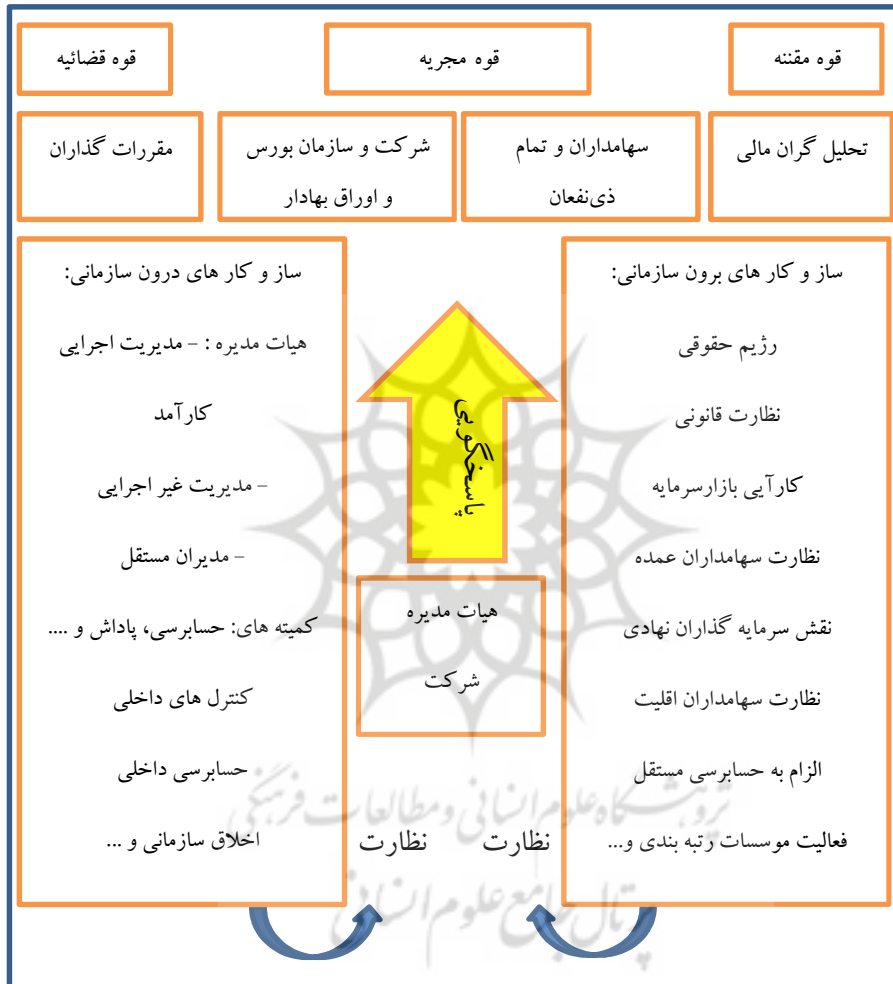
قوه مقننه

قوه مجریه

قوه قضائیه

تحلیل گران مالی

سهامداران و تمام ذی‌نفعان

شرکت و سازمان بورس و اوراق بهادار

مقررات گذاران

ساز و کار های برون سازمانی:

رژیم حقوقی

نظارت قانونی

کارآیی بازارسرمایه

نظارت سهامداران عمده

نقش سرمایه گذاران نهادی

نظارت سهامداران اقلیت

الزام به حسابرسی مستقل

فعالیت موسسات رتبه بندی و...

پاسخگویی

هیات مدیره شرکت

نظارت

نظارت

ساز و کار های درون سازمانی:

هیات مدیره : - مدیریت اجرایی

کارآمد

- مدیریت غیر اجرایی

- مدیران مستقل

کمیته های: حسابرسی، پاداش و ....

کنترل های داخلی

حسابرسی داخلی

اخلاق سازمانی و ...

پژوهشگاه علوم انسانی و مطالعات فرهنگی

پرتال جامع علوم انسانی